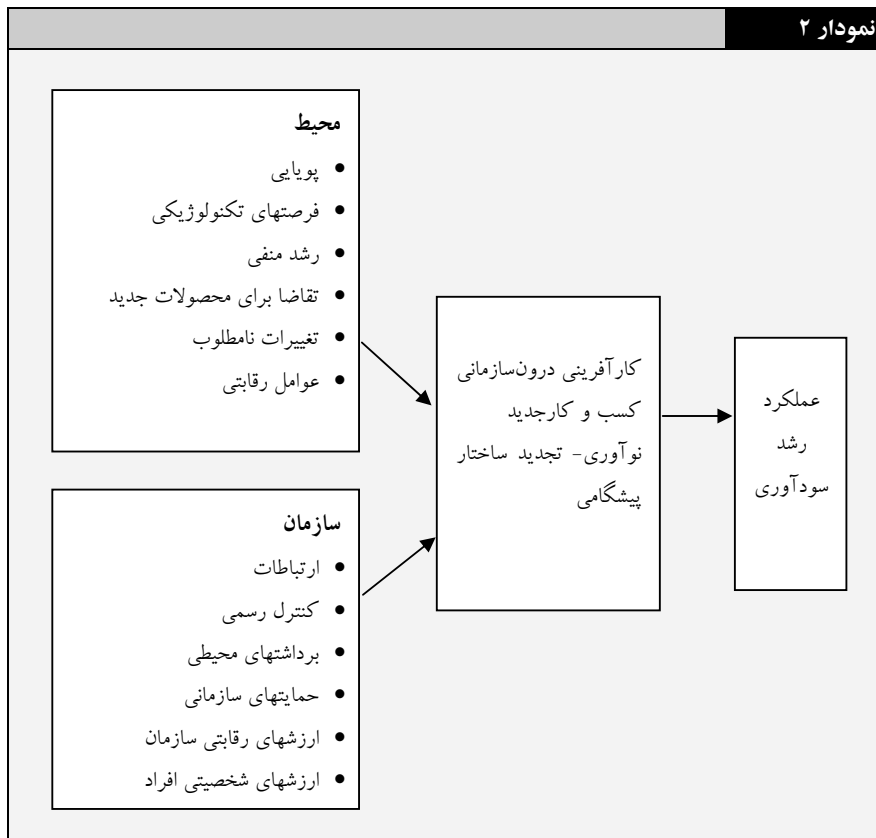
نمودار ۲

محیط
• پویایی
• فرصتهای تکنولوژیکی
• رشد منفی
• تقاضا برای محصولات جدید
• تغییرات نامطلوب
• عوامل رقابتی

سازمان
• ارتباطات
• کنترل رسمی
• برداشتهای محیطی
• حمایتهای سازمانی
• ارزشهای رقابتی سازمان
• ارزشهای شخصیتی افراد

کارآفرینی درون‌سازمانی
کسب و کارجدید
نوآوری- تجدید ساختار
پیشگامی

عملکرد
رشد
سودآوری